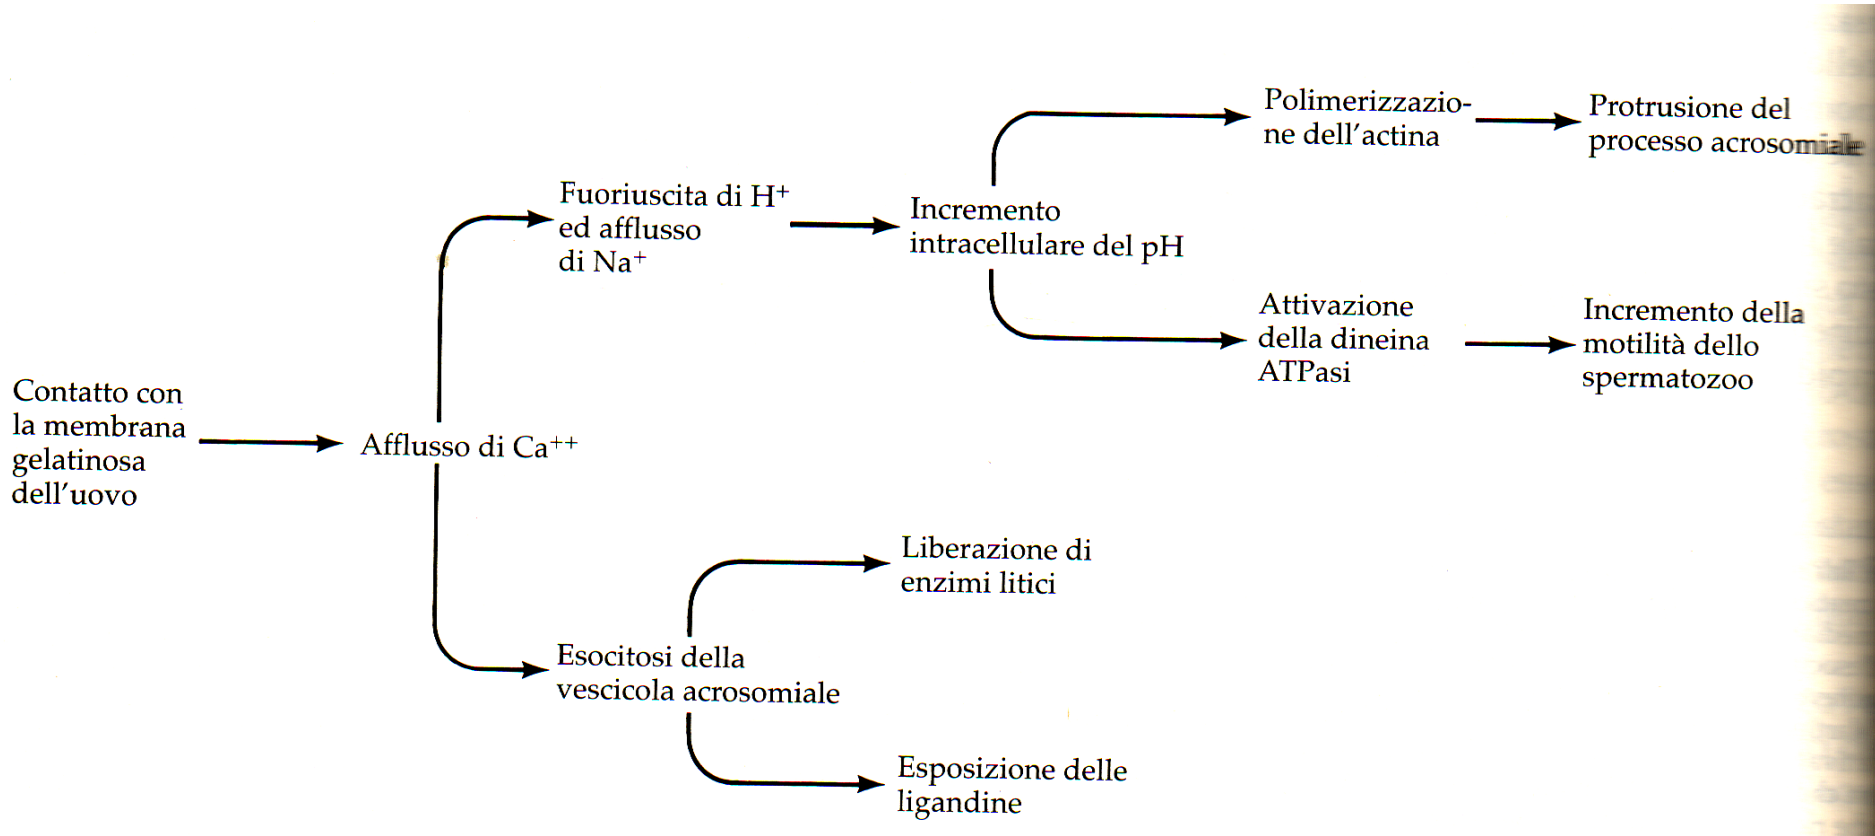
Contatto con la membrana gelatinosa dell'uovo

Afflusso di Ca$^{++}$

Fuoriuscita di H$^{+}$ ed afflusso di Na$^{+}$

Incremento intracellulare del pH

Polimerizzazione dell'actina

Protrusione del processo acrosomiale

Attivazione della dineina ATPasi

Incremento della motilità dello spermatozoo

Esocitosi della vescicola acrosomiale

Liberazione di enzimi litici

Esposizione delle ligandine